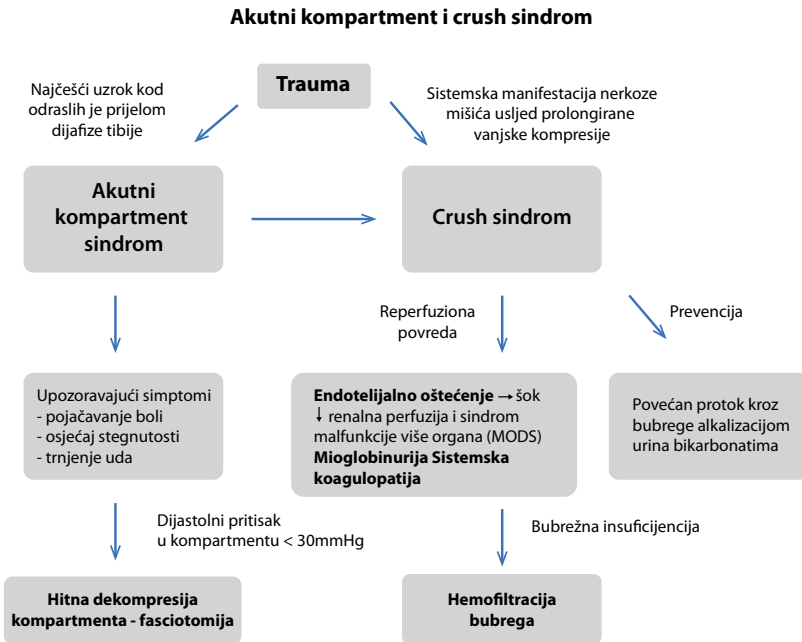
Akutni kompartment i crush sindrom

Trauma

Najčešći uzrok kod odraslih je prijelom dijafize tibije

Sistemska manifestacija nerkoze mišića usljed prolongirane vanjske kompresije

Akutni kompartment sindrom

Crush sindrom

Reperfuziona povreda

Prevencija

Upozoravajući simptomi
- pojačavanje boli
- osjećaj stegnutosti
- trnjenje uda

Endotelijalno oštećenje → šok
↓ renalna perfuzija i sindrom malfunkcije više organa (MODS)
Mioglobinurija Sistemska koagulopatija

Povećan protok kroz bubrege alkalizacijom urina bikarbonatima

Dijastolni pritisak u kompartmentu < 30mmHg

Bubrežna insuficijencija

Hitna dekompresija kompartmenta - fasciotomija

Hemofiltracija bubrega